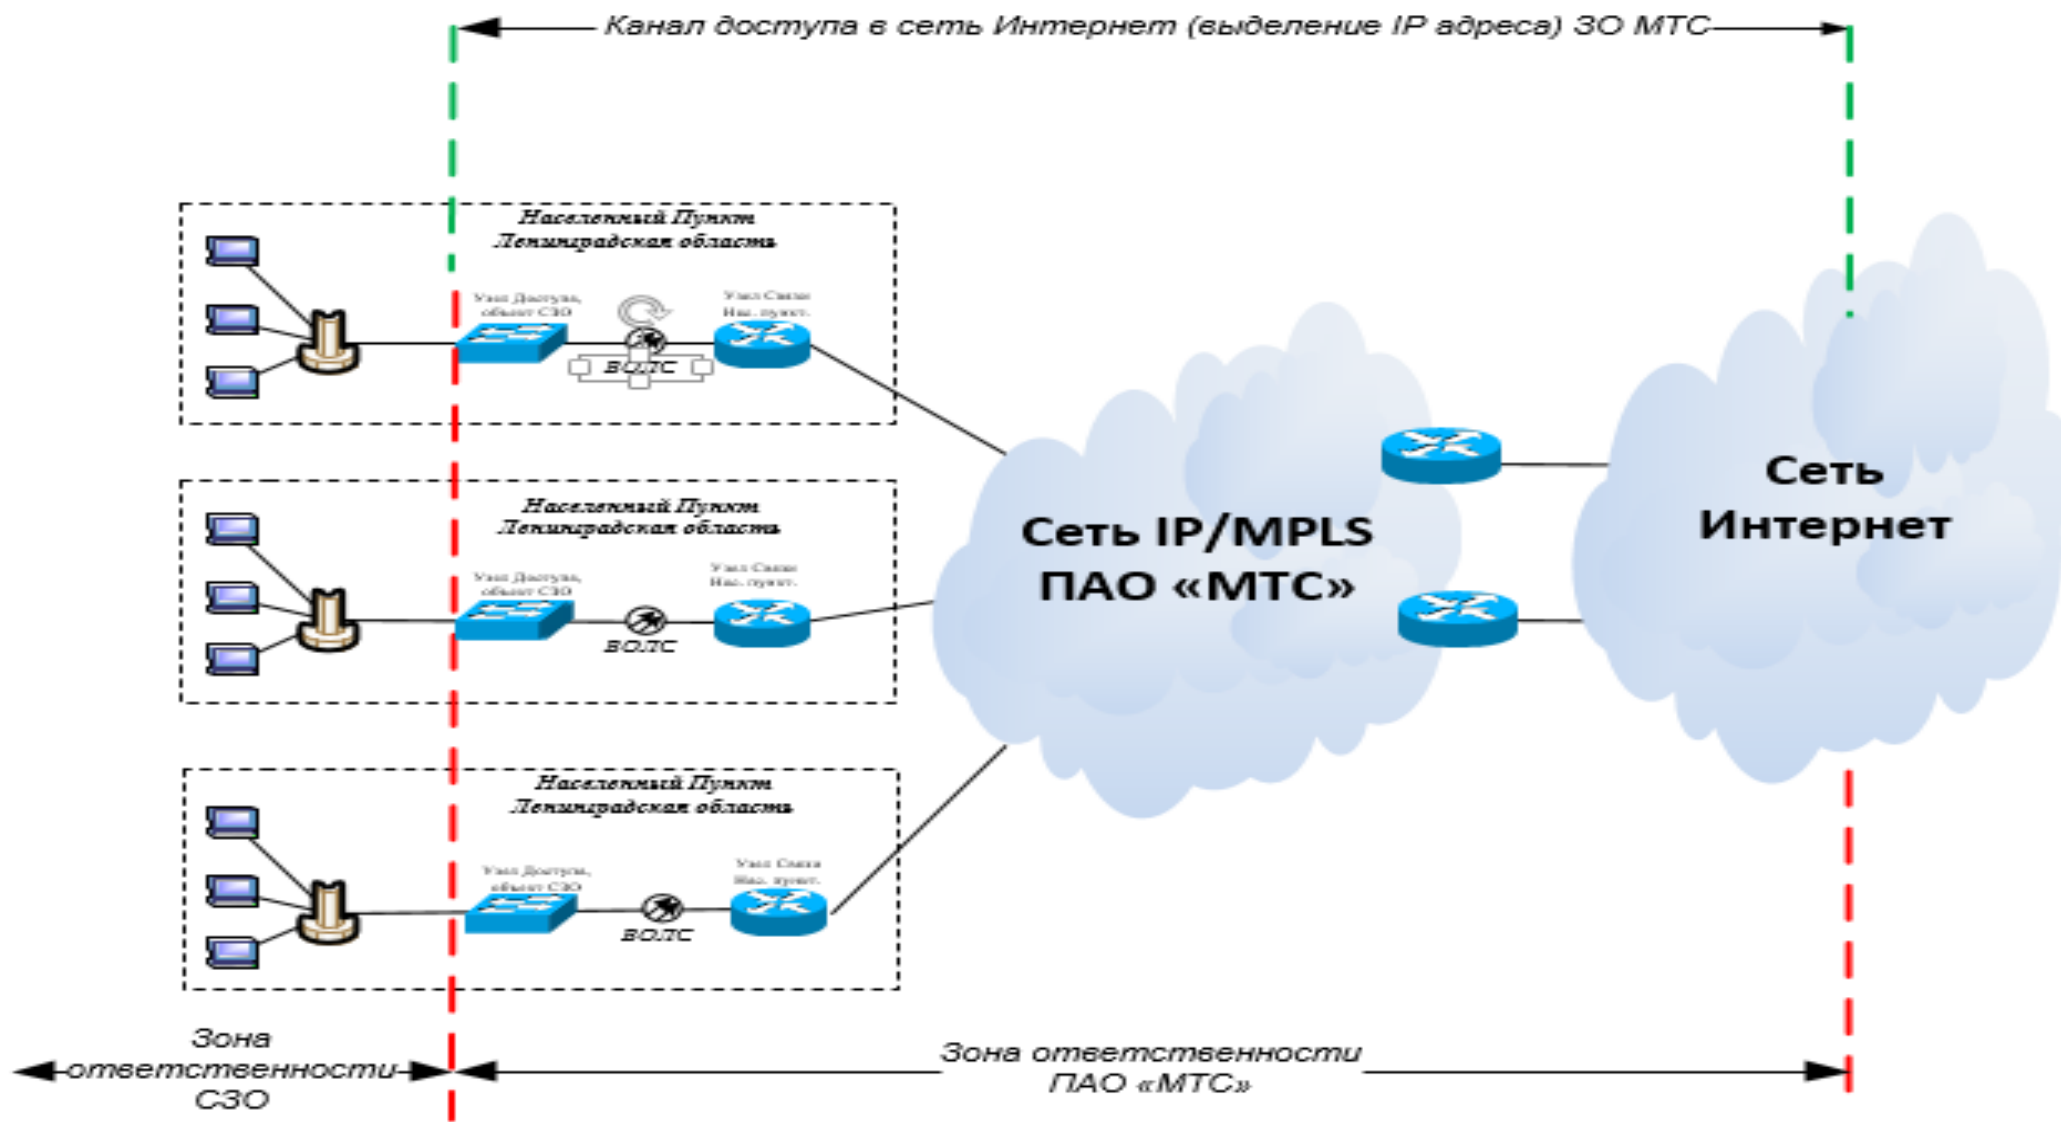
Канал доступа в сеть Интернет (выделение IP адреса) ЗО МТС

Населенный Пункт
Ленинградская область

Узел Доступа, объект СЗО

ВОЛС

Узел Связи Нас. пункт.

Населенный Пункт
Ленинградская область

Узел Доступа, объект СЗО

ВОЛС

Узел Связи Нас. пункт.

Населенный Пункт
Ленинградская область

Узел Доступа, объект СЗО

ВОЛС

Узел Связи Нас. пункт.

Сеть IP/MPLS
ПАО «МТС»

Сеть
Интернет

Зона ответственности СЗО

Зона ответственности ПАО «МТС»